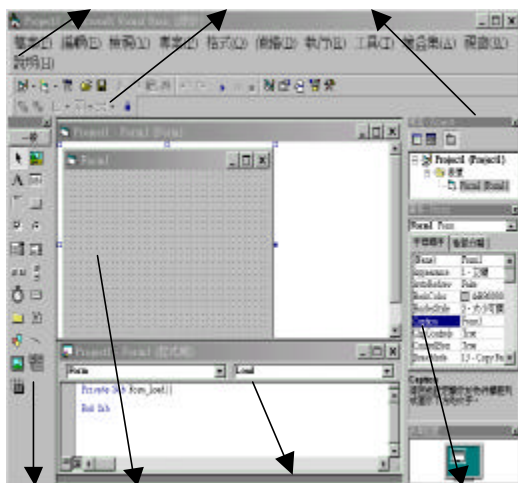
Project1 - Microsoft Visual Basic [設計]

檔案(F) 編輯(E) 檢視(V) 專案(P) 格式(O) 偵錯(D) 執行(R) 工具(T) 增益集(A) 視窗(W) 說明(H)

Project1 - Form1 (Form)

Form1

Project1

Project1 (Project1)

表單

Form1 (Form1)

Form1 Form

字母順序 | 依分類

| | |
|---|---|
| (Name) | Form1 |
| Appearance | 1 - 立體 |
| AutoRedraw | False |
| BackColor | &H8000000 |
| BorderStyle | 2 - 可調整 |
| Caption | Form1 |
| ClipControls | True |
| ControlBox | True |
| DrawMode | 13 - Copy Pen |

Caption

Project1 - Form1 (程式碼)

Form

Load

Private Sub Form_Load()

End Sub